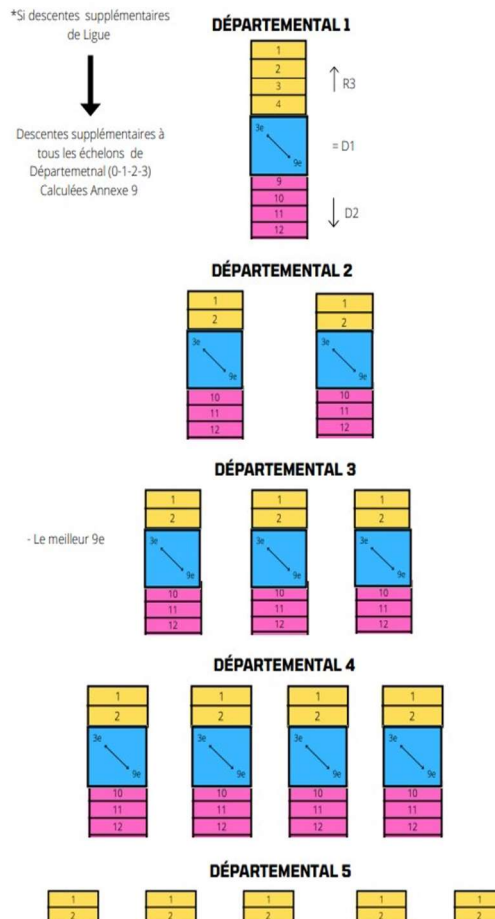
*Si descentes supplémentaires de Ligue

Descentes supplémentaires à tous les échelons de Départemetnal (0-1-2-3) Calculées Annexe 9

DÉPARTEMENTAL 1

1
2
3
4
3e
9e
9
10
11
12

R3

= D1

D2

DÉPARTEMENTAL 2

1
2
3e
9e
10
11
12

1
2
3e
9e
10
11
12

DÉPARTEMENTAL 3

- Le meilleur 9e

1
2
3e
9e
10
11
12

1
2
3e
9e
10
11
12

1
2
3e
9e
10
11
12

DÉPARTEMENTAL 4

1
2
3e
9e
10
11
12

1
2
3e
9e
10
11
12

1
2
3e
9e
10
11
12

1
2
3e
9e
10
11
12

DÉPARTEMENTAL 5

1
2

1
2

1
2

1
2

1
2